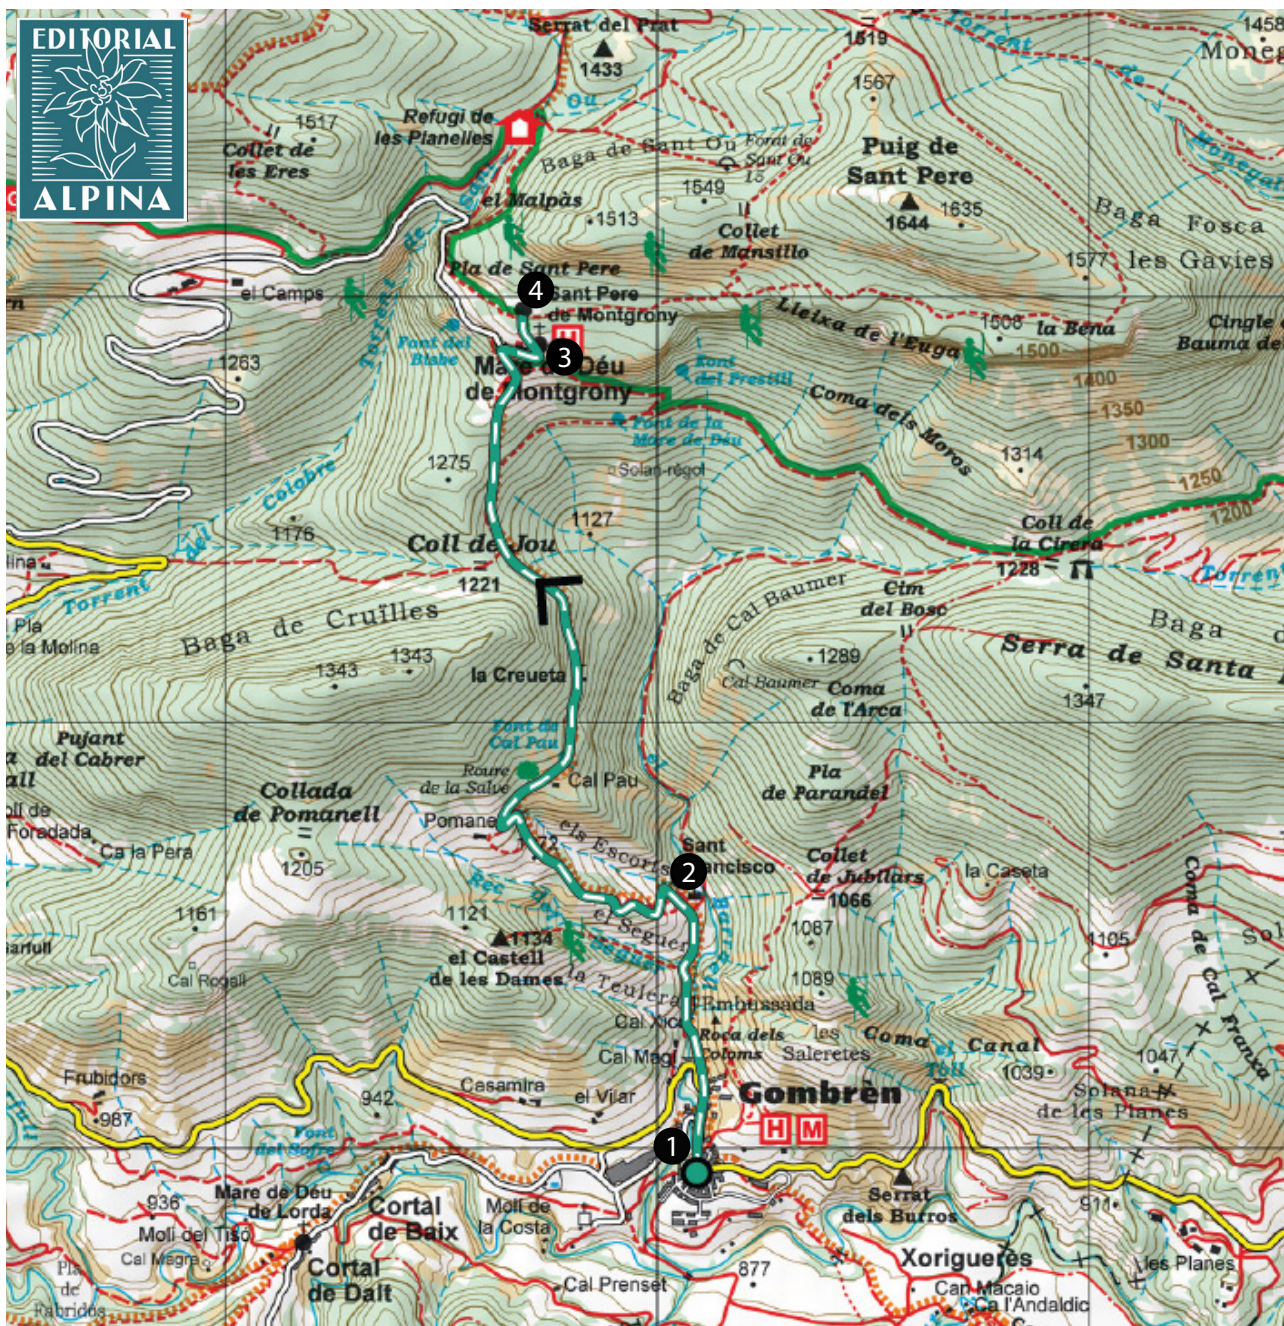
EDITORIAL
ALPINA

Serrat del Prat
1433
1519
1567
1458
Moneg
Torrent de Monegal
Refugi de les Planelles
Ou
1517
Collet de les Eres
Baga de Sant Ou
Forat de Sant Ou
15
Puig de Sant Pere
1644
1635
1549
el Malpàs
1513
Collet de Mansillo
Baga Fosca
1577
les Gavies
Pla de Sant Pere
el Camps
4
Sant Pere de Montgrony
Lleixa de l'Euga
1506
la Bena
Cingle
Bauma de
1500
Font del Biabe
3
Mare de Déu de Montgrony
Font del Prestiu
1263
1400
Coma dels Moros
1350
Font de la Mare de Déu
1300
1275
Solan-régol
1314
Torrent del Colobre
1250
1200
1176
1127
Coll de la Cirera
Coll de Jou
1228
1221
Torrent
Cal Baumer
Baga de Cal Baumer
Cim del Bosc
Baga
Pla de la Molina
Baga de Cruïlles
Serra de Santa
1343
1343
1289
la Creueta
Cal Baumer
Coma de l'Arca
1347
Font de Cal Pau
Pujant del Cabrer
Roure de la Salve
Cal Pau
Pla de Parandel
Collada de Pomanell
Pomanell
els Escorts
Sant Francisco
2
Collet de Jubilars
la Caseta
Coma de Cal Franxa
Foradada
Ca la Pera
1205
1066
1161
1121
1134
el Seguer
1087
1105
el Castell de les Dames
la Teulera
1089
Cal Rogall
l'Ambaixada
Cal Xic
Roca dels Coloms
les Salaretes
Coma del Toll
Canal
1047
Cal Magí
1039
Frubidors
Gombrèn
Solana de les Planes
987
942
Casamira
el Vilar
Font del Sofre
1
H M
936
Mare de Déu de Lorda
Cortal de Baix
Molí de la Costa
Serrat dels Burros
911
Molí del Tiso
Cal Magre
Cortal de Dalt
Xoriguerès
Pla de Rabridos
Cal Prenset
877
Can Macaio
Ca l'Andaldic
les Planes